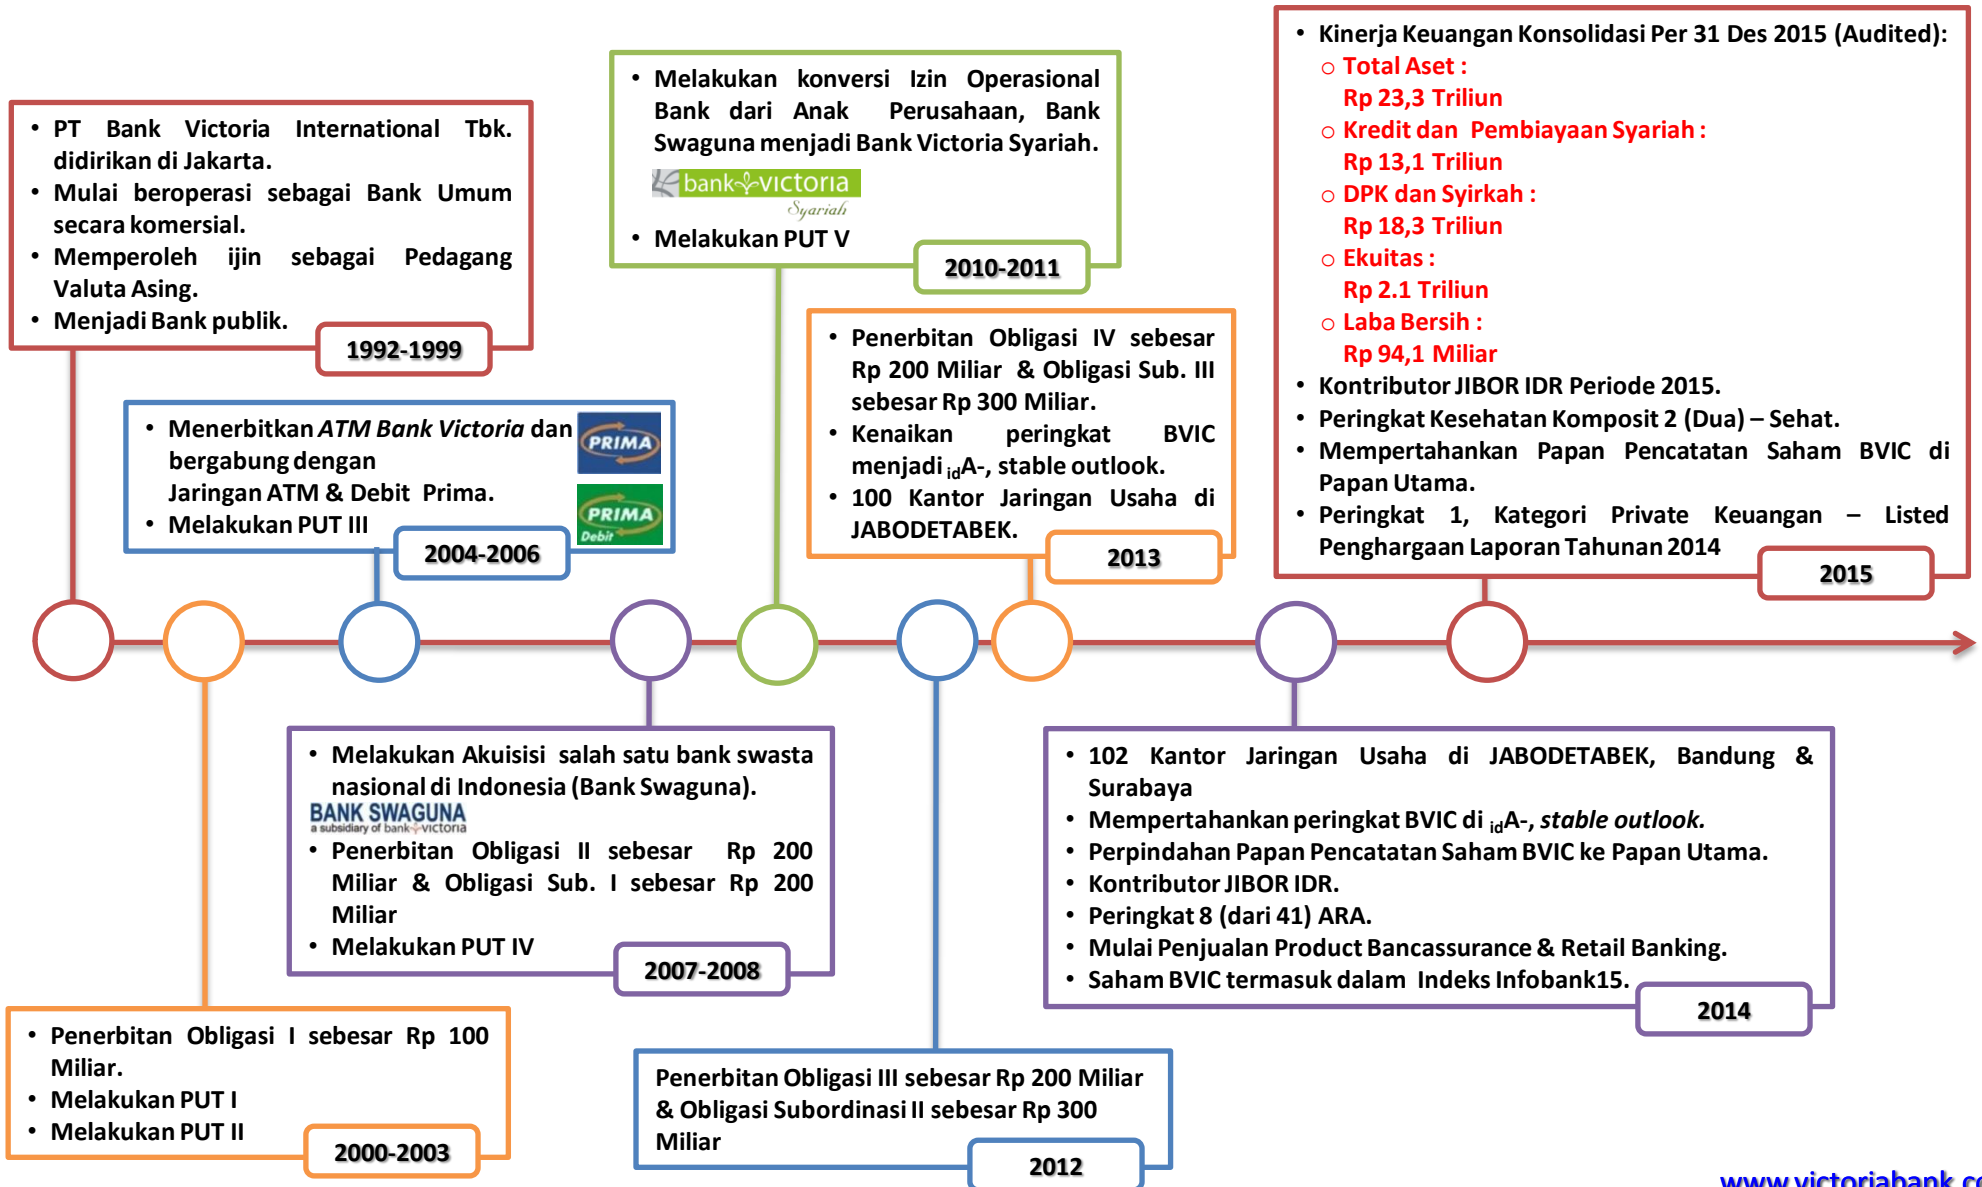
• PT Bank Victoria International Tbk. didirikan di Jakarta.
• Mulai beroperasi sebagai Bank Umum secara komersial.
• Memperoleh ijin sebagai Pedagang Valuta Asing.
• Menjadi Bank publik.

1992-1999

• Menerbitkan *ATM Bank Victoria* dan bergabung dengan Jaringan ATM & Debit Prima.
• Melakukan PUT III

PRIMA

PRIMA Debit

2004-2006

• Melakukan konversi Izin Operasional Bank dari Anak Perusahaan, Bank Swaguna menjadi Bank Victoria Syariah.

bank victoria Syariah

• Melakukan PUT V

2010-2011

• Penerbitan Obligasi IV sebesar Rp 200 Miliar & Obligasi Sub. III sebesar Rp 300 Miliar.
• Kenaikan peringkat BVIC menjadi $_{id}$A-, stable outlook.
• 100 Kantor Jaringan Usaha di JABODETABEK.

2013

• Kinerja Keuangan Konsolidasi Per 31 Des 2015 (Audited):
○ Total Aset : Rp 23,3 Triliun
○ Kredit dan Pembiayaan Syariah : Rp 13,1 Triliun
○ DPK dan Syirkah : Rp 18,3 Triliun
○ Ekuitas : Rp 2.1 Triliun
○ Laba Bersih : Rp 94,1 Miliar
• Kontributor JIBOR IDR Periode 2015.
• Peringkat Kesehatan Komposit 2 (Dua) – Sehat.
• Mempertahankan Papan Pencatatan Saham BVIC di Papan Utama.
• Peringkat 1, Kategori Private Keuangan – Listed Penghargaan Laporan Tahunan 2014

2015

• Melakukan Akuisisi salah satu bank swasta nasional di Indonesia (Bank Swaguna).

BANK SWAGUNA a subsidiary of bank victoria

• Penerbitan Obligasi II sebesar Rp 200 Miliar & Obligasi Sub. I sebesar Rp 200 Miliar
• Melakukan PUT IV

2007-2008

• 102 Kantor Jaringan Usaha di JABODETABEK, Bandung & Surabaya
• Mempertahankan peringkat BVIC di $_{id}$A-, *stable outlook.*
• Perpindahan Papan Pencatatan Saham BVIC ke Papan Utama.
• Kontributor JIBOR IDR.
• Peringkat 8 (dari 41) ARA.
• Mulai Penjualan Product Bancassurance & Retail Banking.
• Saham BVIC termasuk dalam Indeks Infobank15.

2014

• Penerbitan Obligasi I sebesar Rp 100 Miliar.
• Melakukan PUT I
• Melakukan PUT II

2000-2003

Penerbitan Obligasi III sebesar Rp 200 Miliar & Obligasi Subordinasi II sebesar Rp 300 Miliar

2012

www.victoriabank.c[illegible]